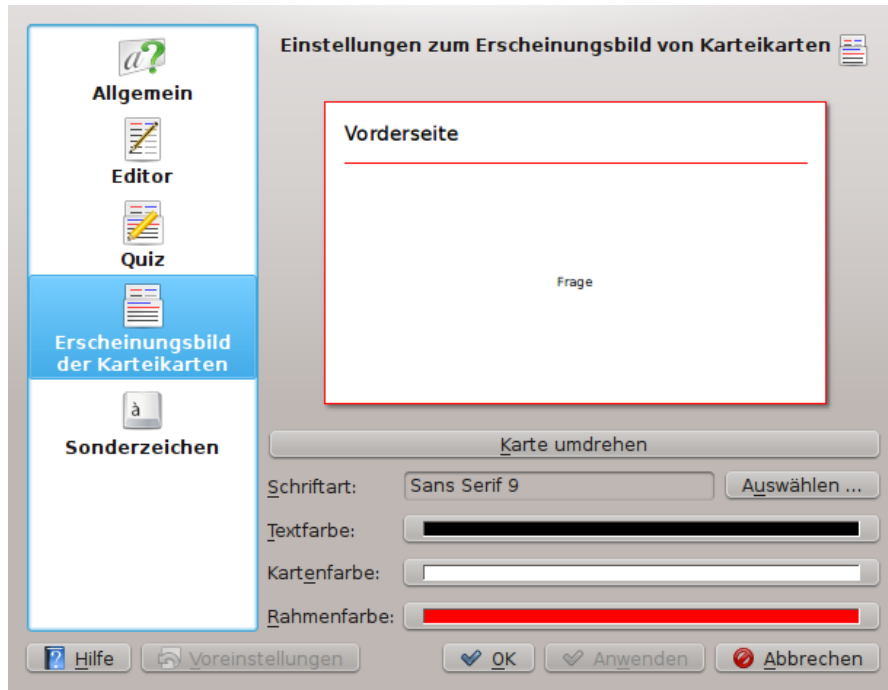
Allgemein

Editor

Quiz

Erscheinungsbild der Karteikarten

Sonderzeichen

Einstellungen zum Erscheinungsbild von Karteikarten

Vorderseite

Frage

Karte umdrehen

Schriftart: Sans Serif 9 Auswählen ...

Textfarbe:

Kartenfarbe:

Rahmenfarbe:

Hilfe Voreinstellungen OK Anwenden Abbrechen